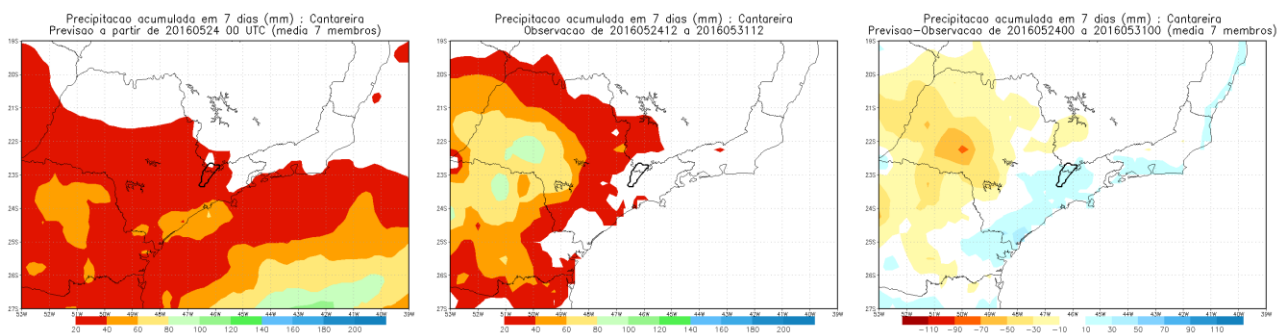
Precipitacao acumulada em 7 dias (mm) : Cantareira
Previsao a partir de 20160524 00 UTC (media 7 membros)

19S
20S
21S
22S
23S
24S
25S
26S
27S
53W 52W 51W 50W 49W 48W 47W 46W 45W 44W 43W 42W 41W 40W 39W

20 40 60 80 100 120 140 160 180 200

Precipitacao acumulada em 7 dias (mm) : Cantareira
Observacao de 2016052412 a 2016053112

19S
20S
21S
22S
23S
24S
25S
26S
27S
53W 52W 51W 50W 49W 48W 47W 46W 45W 44W 43W 42W 41W 40W 39W

20 40 60 80 100 120 140 160 180 200

Precipitacao acumulada em 7 dias (mm) : Cantareira
Previsao−Observacao de 2016052400 a 2016053100 (media 7 membros)

19S
20S
21S
22S
23S
24S
25S
26S
27S
53W 52W 51W 50W 49W 48W 47W 46W 45W 44W 43W 42W 41W 40W 39W

−110 −90 −70 −50 −30 −10 10 30 50 70 90 110